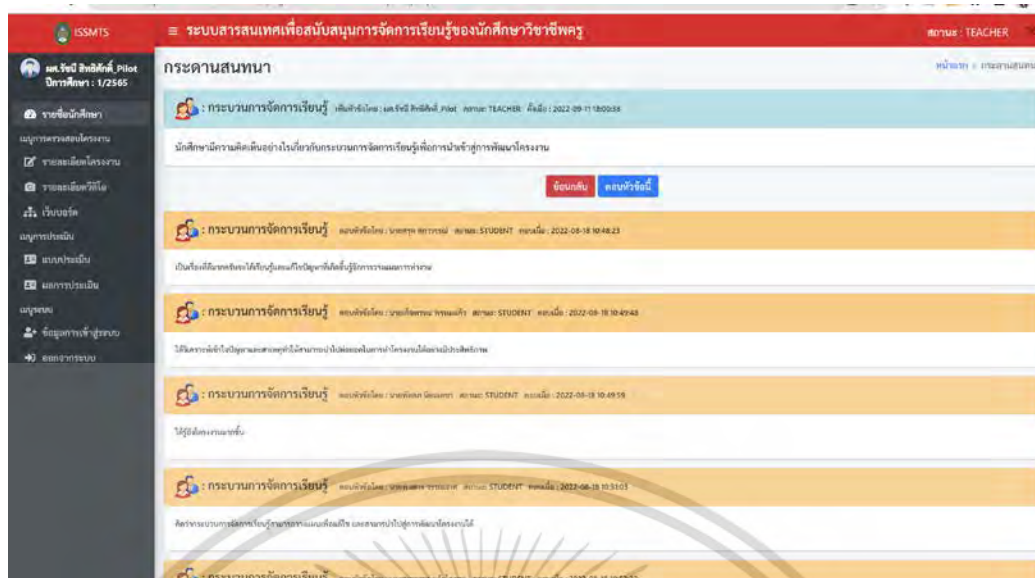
ISSMTS

≡ ระบบสารสนเทศเพื่อสนับสนุนการจัดการเรียนรู้ของนักศึกษาวิชาชีพครู

สถานะ : TEACHER

ผศ.รัชนี สิทธิศักดิ์_Pilot ปีการศึกษา : 1/2565

รายชื่อนักศึกษา

เมนูการตรวจสอบโครงงาน

รายละเอียดโครงงาน

รายละเอียดวีดีโอ

เว็บบอร์ด

เมนูการประเมิน

แบบประเมิน

ผลการประเมิน

เมนูระบบ

ข้อมูลการเข้าสู่ระบบ

ออกจากระบบ

กระดานสนทนา

หน้าแรก > กระดานสนทนา

: กระบวนการจัดการเรียนรู้ เริ่มหัวข้อโดย : ผศ.รัชนี สิทธิศักดิ์_Pilot สถานะ TEACHER เมื่อ : 2022-09-11 18:00:38

นักศึกษามีความคิดเห็นอย่างไรเกี่ยวกับกระบวนการจัดการเรียนรู้เพื่อการนำเข้าสู่การพัฒนาโครงงาน

ย้อนกลับ ตอบหัวข้อนี้

: กระบวนการจัดการเรียนรู้ ตอบหัวข้อโดย : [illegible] สถานะ STUDENT ตอบเมื่อ : 2022-08-18 10:48:23

เป็นเรื่องที่ดีมากครับจะได้เรียนรู้และแก้ไขปัญหาที่เกิดขึ้นรู้จักการวางแผนการทำงาน

: กระบวนการจัดการเรียนรู้ ตอบหัวข้อโดย : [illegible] สถานะ STUDENT ตอบเมื่อ : 2022-08-18 10:49:48

ได้รับความเข้าใจปัญหาและสาเหตุที่ได้ศึกษาแนวทางในการนำโครงงานไปใช้อย่างมีประสิทธิภาพ

: กระบวนการจัดการเรียนรู้ ตอบหัวข้อโดย : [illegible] สถานะ STUDENT ตอบเมื่อ : 2022-08-18 10:49:59

ได้รู้ถึงโครงงานมากขึ้น

: กระบวนการจัดการเรียนรู้ ตอบหัวข้อโดย : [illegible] สถานะ STUDENT ตอบเมื่อ : 2022-08-18 10:51:03

คิดว่ากระบวนการจัดการเรียนรู้ตามกระบวนการแบบเพิ่มเติม และสามารถนำไปสู่การพัฒนาโครงงานได้

: กระบวนการจัดการเรียนรู้ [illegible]